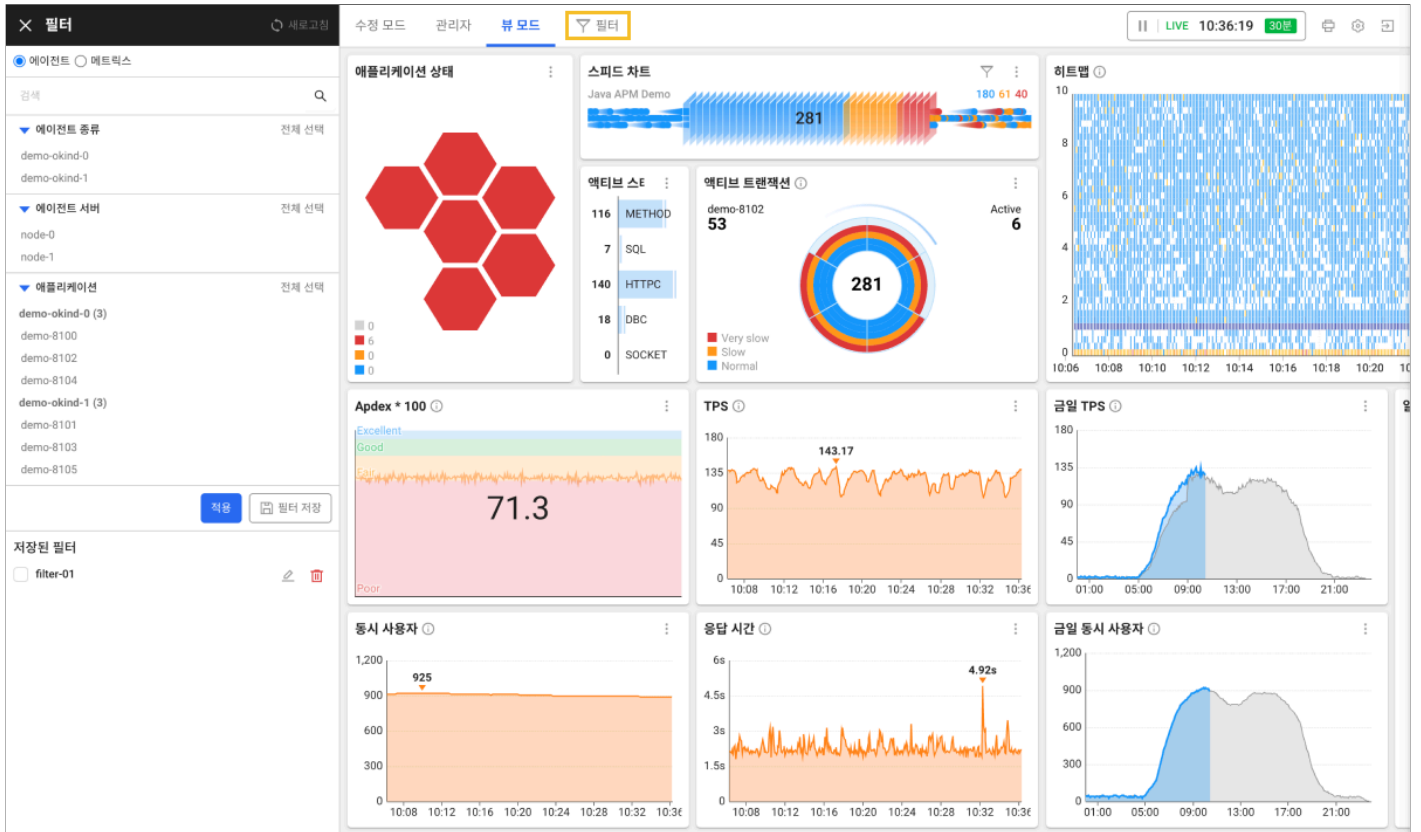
필터 새로고침

에이전트 메트릭스

검색

에이전트 종류 전체 선택
demo-okind-0
demo-okind-1

에이전트 서버 전체 선택
node-0
node-1

애플리케이션 전체 선택
demo-okind-0 (3)
demo-8100
demo-8102
demo-8104
demo-okind-1 (3)
demo-8101
demo-8103
demo-8105

적용 필터 저장

저장된 필터
filter-01

수정 모드 관리자 뷰 모드 필터

LIVE 10:36:19 30분

애플리케이션 상태
0
6
0
0

스피드 차트
Java APM Demo 180 61 40
281

히트맵
10 8 6 4 2 0
10:06 10:08 10:10 10:12 10:14 10:16 10:18 10:20

액티브 스
116 METHOD
7 SQL
140 HTTPC
18 DBC
0 SOCKET

액티브 트랜잭션
demo-8102
53
Active
6
281
Very slow
Slow
Normal

Apdex * 100
Excellent
Good
Fair
71.3
Poor

TPS
180 135 90 45 0
143.17
10:08 10:12 10:16 10:20 10:24 10:28 10:32 10:36

금일 TPS
180 135 90 45 0
01:00 05:00 09:00 13:00 17:00 21:00

동시 사용자
1,200 900 600 300 0
925
10:08 10:12 10:16 10:20 10:24 10:28 10:32 10:36

응답 시간
6s 4.5s 3s 1.5s 0
4.92s
10:08 10:12 10:16 10:20 10:24 10:28 10:32 10:36

금일 동시 사용자
1,200 900 600 300 0
01:00 05:00 09:00 13:00 17:00 21:00